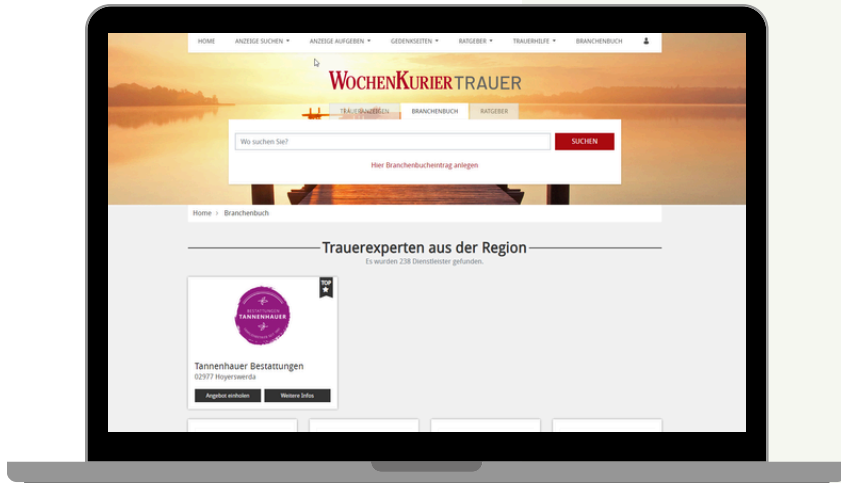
HOME ANZEIGE SUCHEN ▾ ANZEIGE AUFGEBEN ▾ GEDENKSEITEN ▾ RATGEBER ▾ TRAUERHILFE ▾ BRANCHENBUCH

WOCHENKURIER TRAUER

TRAUERANZEIGEN BRANCHENBUCH RATGEBER

Wo suchen Sie?

SUCHEN

Hier Branchenbucheintrag anlegen

Home › Branchenbuch

Trauerexperten aus der Region

Es wurden 238 Dienstleister gefunden.

TOP

BESTATTUNGEN TANNENHAUER

Tannenhauer Bestattungen

02977 Hoyerswerda

Angebot einholen

Weitere Infos